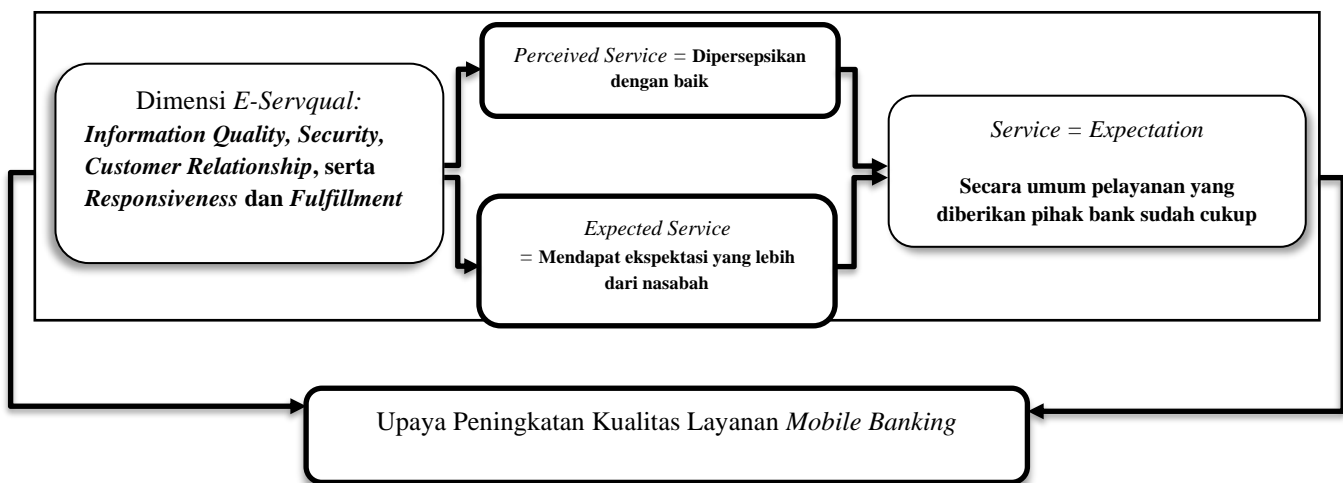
Dimensi *E-Servqual:* ***Information Quality, Security, Customer Relationship*, serta *Responsiveness* dan *Fulfillment***

*Perceived Service* = **Dipersepsikan dengan baik**

*Expected Service* = **Mendapat ekspektasi yang lebih dari nasabah**

*Service = Expectation*

**Secara umum pelayanan yang diberikan pihak bank sudah cukup**

Upaya Peningkatan Kualitas Layanan *Mobile Banking*